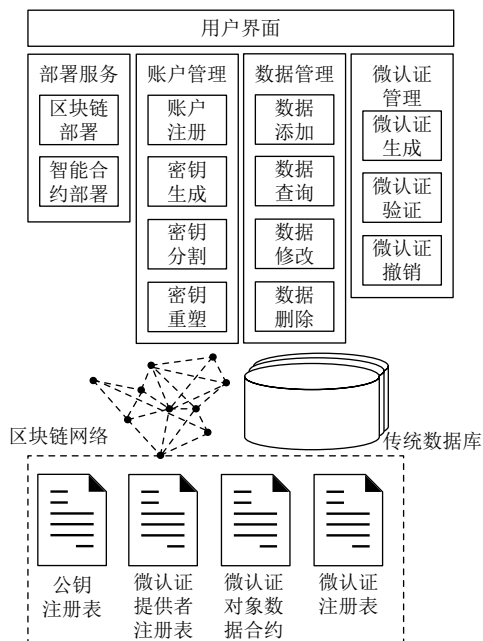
用户界面

部署服务
区块链部署
智能合约部署

账户管理
账户注册
密钥生成
密钥分割
密钥重塑

数据管理
数据添加
数据查询
数据修改
数据删除

微认证管理
微认证生成
微认证验证
微认证撤销

区块链网络

传统数据库

公钥注册表

微认证提供者注册表

微认证对象数据合约

微认证注册表